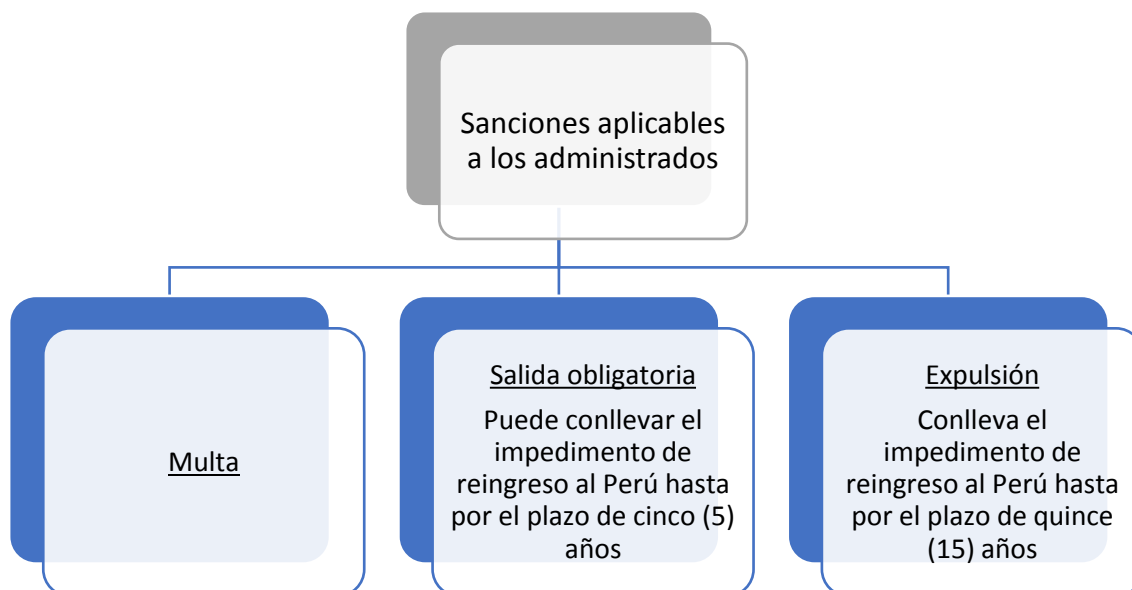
Sanciones aplicables a los administrados

Multa

Salida obligatoria

Puede conllevar el impedimento de reingreso al Perú hasta por el plazo de cinco (5) años

Expulsión

Conlleva el impedimento de reingreso al Perú hasta por el plazo de quince (15) años